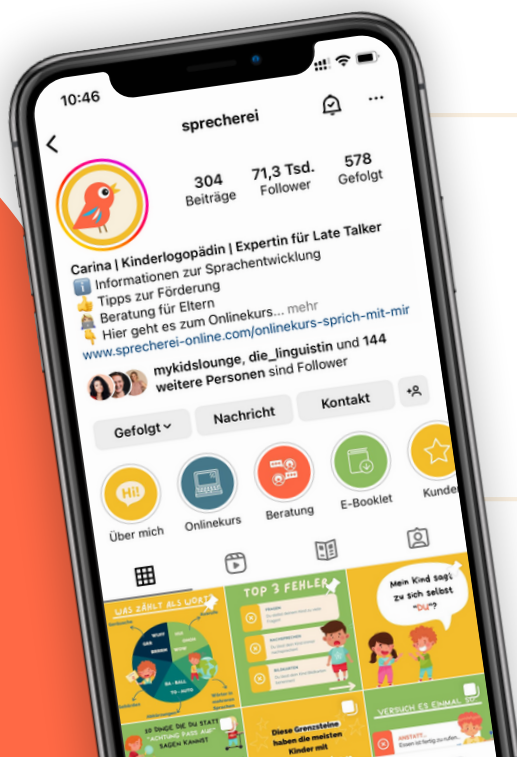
10:46

sprecherei

304 Beiträge
71,3 Tsd. Follower
578 Gefolgt

Carina | Kinderlogopädin | Expertin für Late Talker
ℹ️ Informationen zur Sprachentwicklung
👍 Tipps zur Förderung
🙇 Beratung für Eltern
👇 Hier geht es zum Onlinekurs... mehr
www.sprecherei-online.com/onlinekurs-sprich-mit-mir

mykidslounge, die_linguistin und 144 weitere Personen sind Follower

Gefolgt
Nachricht
Kontakt

Über mich
Onlinekurs
Beratung
E-Booklet
Kunden

WAS ZÄHLT ALS WORT
TOP 3 FEHLER
Mein Kind sagt zu sich selbst "DU"?
10 DINGE DIE DU STATT "ACHTUNG PASS AUF" SAGEN KANNST
Diese Grenzsteine haben die meisten Kinder mit
VERSUCH ES EINMAL SO
ANSTATT...